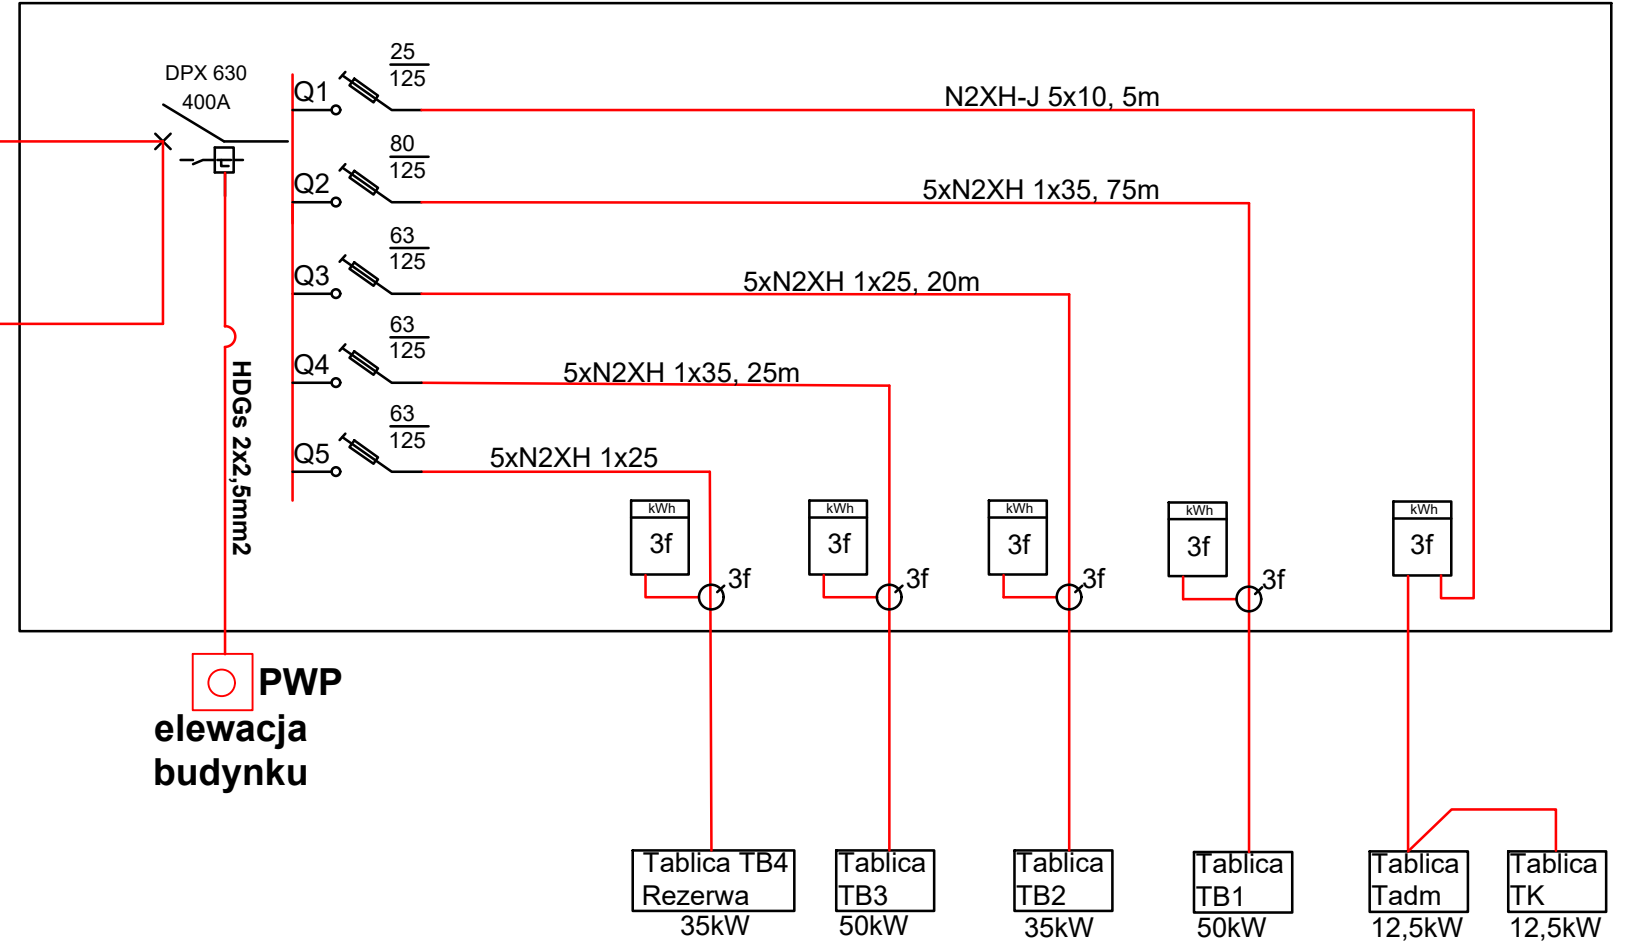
DPX 630
400A

Q1 $\frac{25}{125}$ N2XH-J 5x10, 5m

Q2 $\frac{80}{125}$ 5xN2XH 1x35, 75m

Q3 $\frac{63}{125}$ 5xN2XH 1x25, 20m

Q4 $\frac{63}{125}$ 5xN2XH 1x35, 25m

Q5 $\frac{63}{125}$ 5xN2XH 1x25

HDGs 2x2,5mm2

kWh 3f
3f
kWh 3f
3f
kWh 3f
3f
kWh 3f
3f
kWh 3f

PWP
elewacja
budynku

Tablica TB4 Rezerwa
35kW

Tablica TB3
50kW

Tablica TB2
35kW

Tablica TB1
50kW

Tablica Tadm
12,5kW

Tablica TK
12,5kW